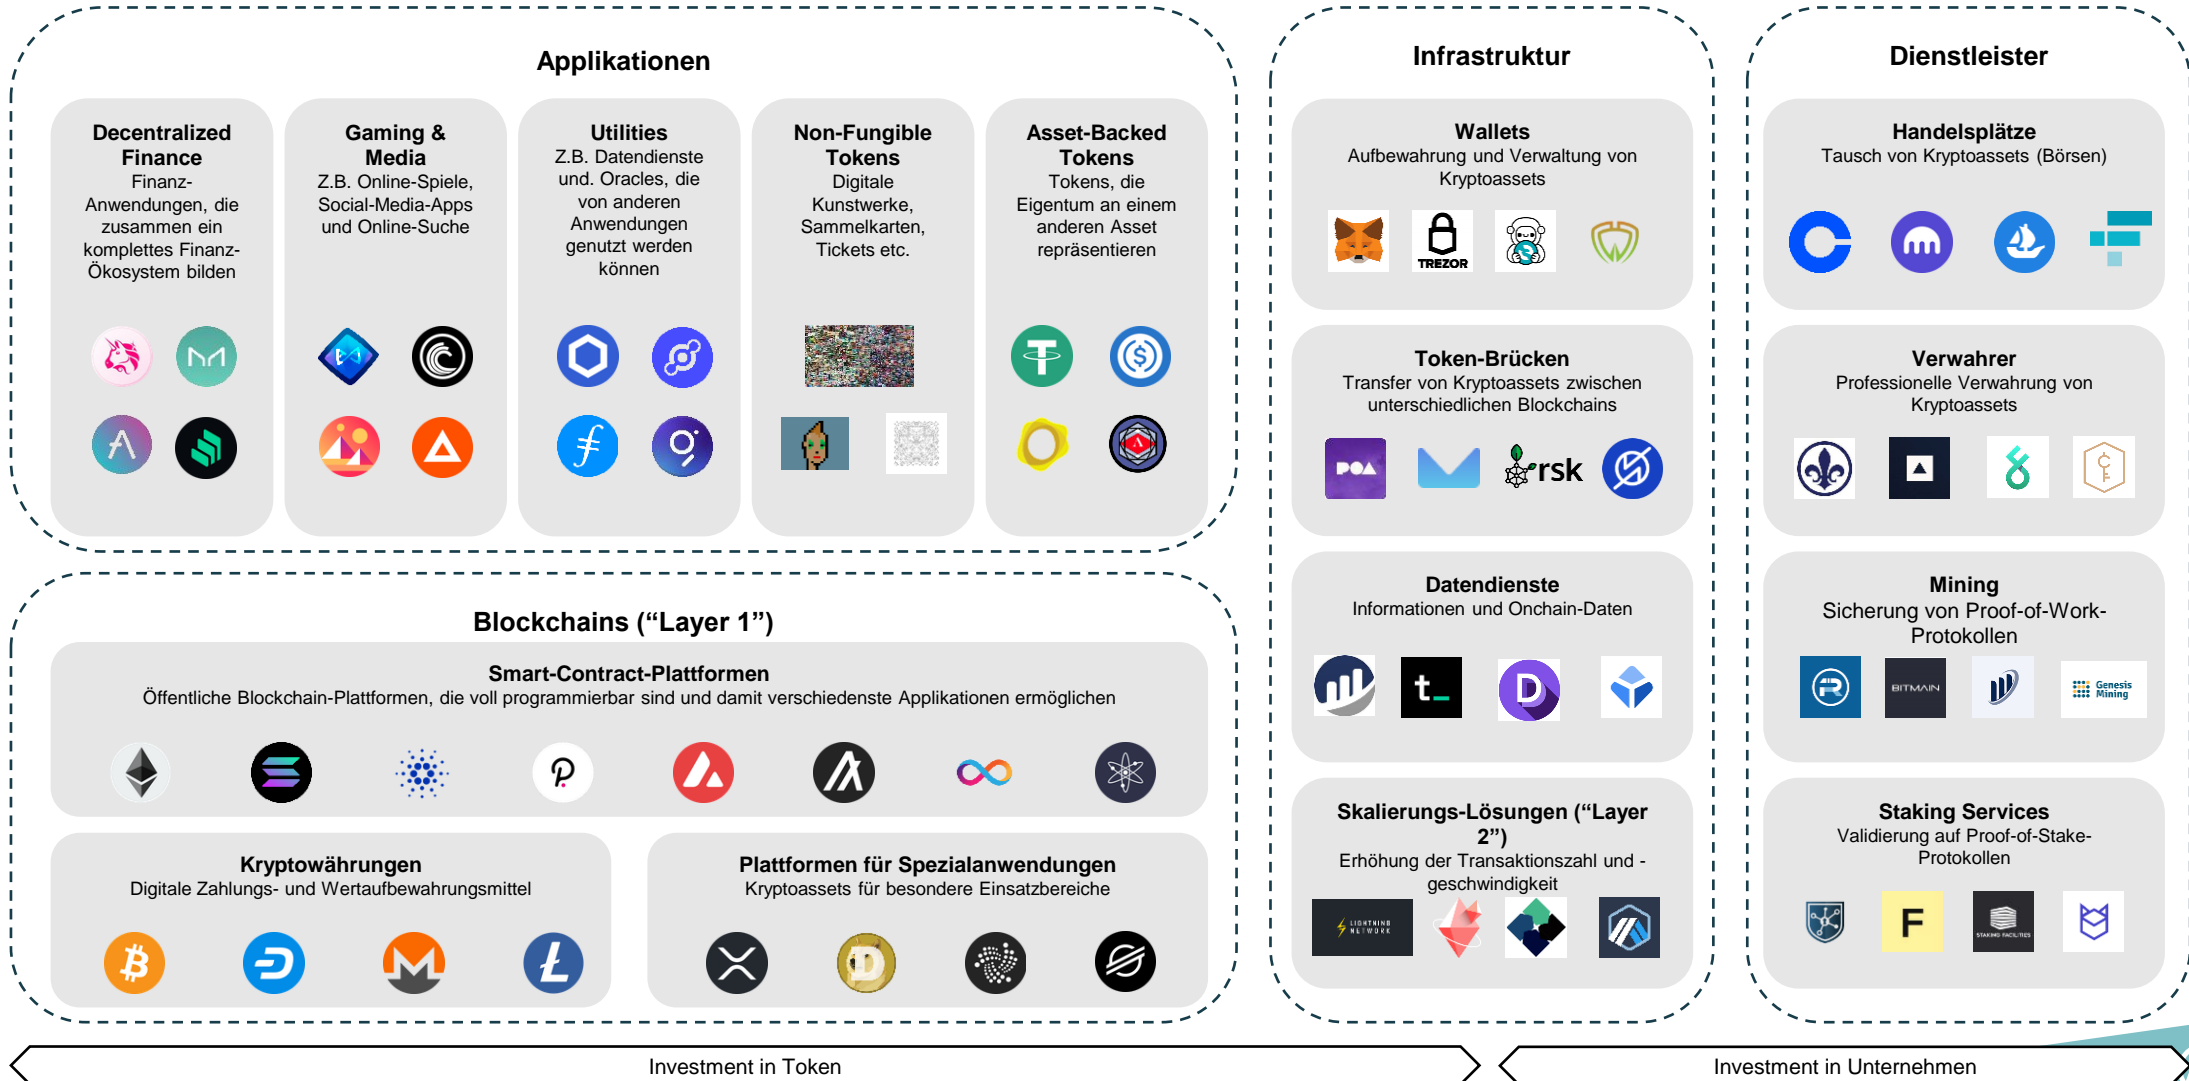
Applikationen

Decentralized Finance
Finanz-Anwendungen, die zusammen ein komplettes Finanz-Ökosystem bilden

Gaming & Media
Z.B. Online-Spiele, Social-Media-Apps und Online-Suche

Utilities
Z.B. Datendienste und. Oracles, die von anderen Anwendungen genutzt werden können

Non-Fungible Tokens
Digitale Kunstwerke, Sammelkarten, Tickets etc.

Asset-Backed Tokens
Tokens, die Eigentum an einem anderen Asset repräsentieren

Infrastruktur

Wallets
Aufbewahrung und Verwaltung von Kryptoassets

TREZOR

Token-Brücken
Transfer von Kryptoassets zwischen unterschiedlichen Blockchains

POA

rsk

Datendienste
Informationen und Onchain-Daten

t_

Skalierungs-Lösungen (“Layer 2”)
Erhöhung der Transaktionszahl und -geschwindigkeit

LIGHTNING NETWORK

Dienstleister

Handelsplätze
Tausch von Kryptoassets (Börsen)

Verwahrer
Professionelle Verwahrung von Kryptoassets

Mining
Sicherung von Proof-of-Work-Protokollen

BITMAIN

Genesis Mining

Staking Services
Validierung auf Proof-of-Stake-Protokollen

F

STAKING FACILITIES

Blockchains (“Layer 1”)

Smart-Contract-Plattformen
Öffentliche Blockchain-Plattformen, die voll programmierbar sind und damit verschiedenste Applikationen ermöglichen

Kryptowährungen
Digitale Zahlungs- und Wertaufbewahrungsmittel

Plattformen für Spezialanwendungen
Kryptoassets für besondere Einsatzbereiche

Investment in Token

Investment in Unternehmen